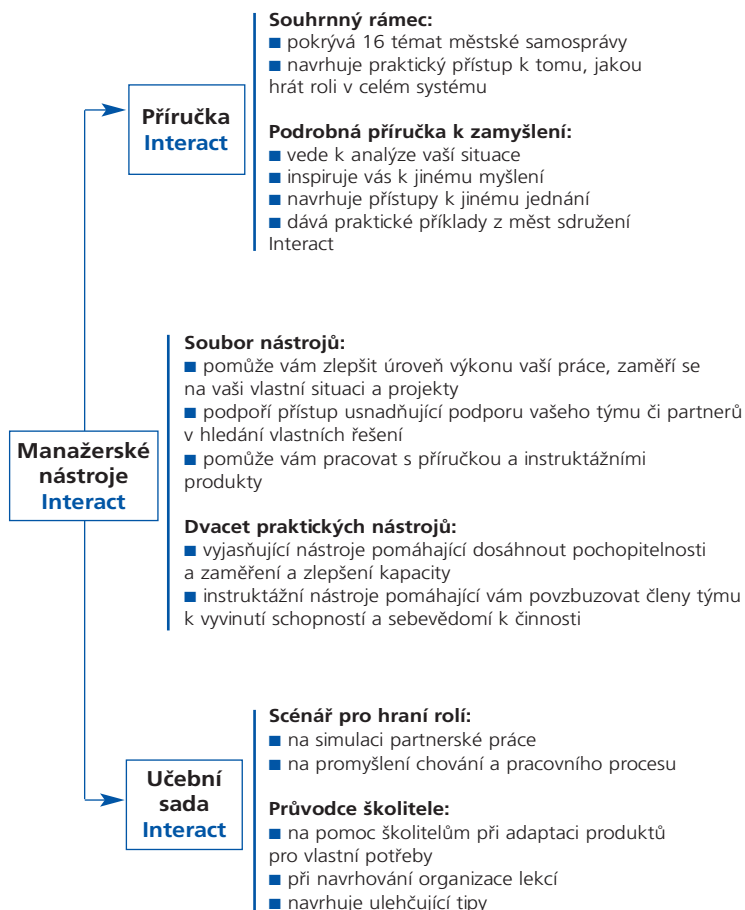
Příručka
Interact

Souhrnný rámec:
■ pokrývá 16 témat městské samosprávy
■ navrhuje praktický přístup k tomu, jakou hrát roli v celém systému

Podrobná příručka k zamyšlení:
■ vede k analýze vaší situace
■ inspiruje vás k jinému myšlení
■ navrhuje přístupy k jinému jednání
■ dává praktické příklady z měst sdružení Interact

Manažerské nástroje
Interact

Soubor nástrojů:
■ pomůže vám zlepšit úroveň výkonu vaší práce, zaměří se na vaši vlastní situaci a projekty
■ podpoří přístup usnadňující podporu vašeho týmu či partnerů v hledání vlastních řešení
■ pomůže vám pracovat s příručkou a instruktážními produkty

Dvacet praktických nástrojů:
■ vyjasňující nástroje pomáhající dosáhnout pochopitelnosti a zaměření a zlepšení kapacity
■ instruktážní nástroje pomáhající vám povzbuzovat členy týmu k vyvinutí schopností a sebevědomí k činnosti

Učební sada
Interact

Scénář pro hraní rolí:
■ na simulaci partnerské práce
■ na promyšlení chování a pracovního procesu

Průvodce školitele:
■ na pomoc školitelům při adaptaci produktů pro vlastní potřeby
■ při navrhování organizace lekcí
■ navrhuje ulehčující tipy